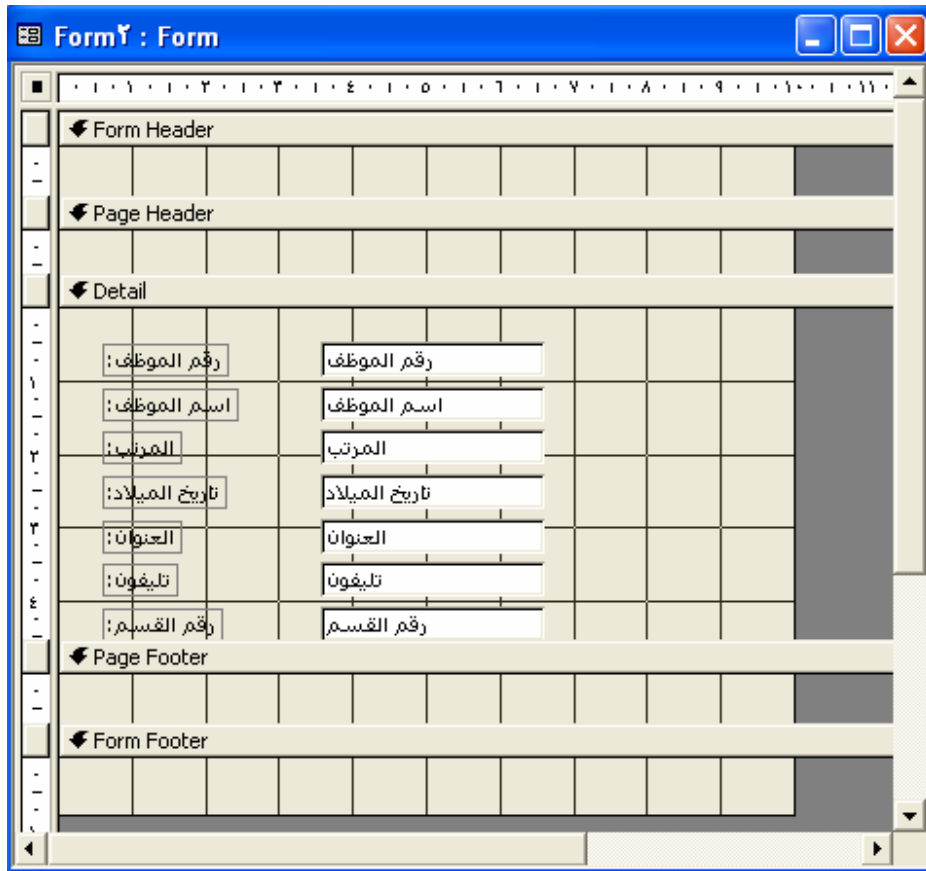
Form٢ : Form

· ١ · ١ · ١ · ٢ · ١ · ٣ · ١ · ٤ · ١ · ٥ · ١ · ٦ · ١ · ٧ · ١ · ٨ · ١ · ٩ · ١ · ١٠ · ١ · ١١ ·

Form Header

Page Header

Detail

رقم الموظف: رقم الموظف

اسم الموظف: اسم الموظف

المرتب: المرتب

تاريخ الميلاد: تاريخ الميلاد

العنوان: العنوان

تليفون: تليفون

رقم القسم: رقم القسم

Page Footer

Form Footer

١
٢
٣
٤
١